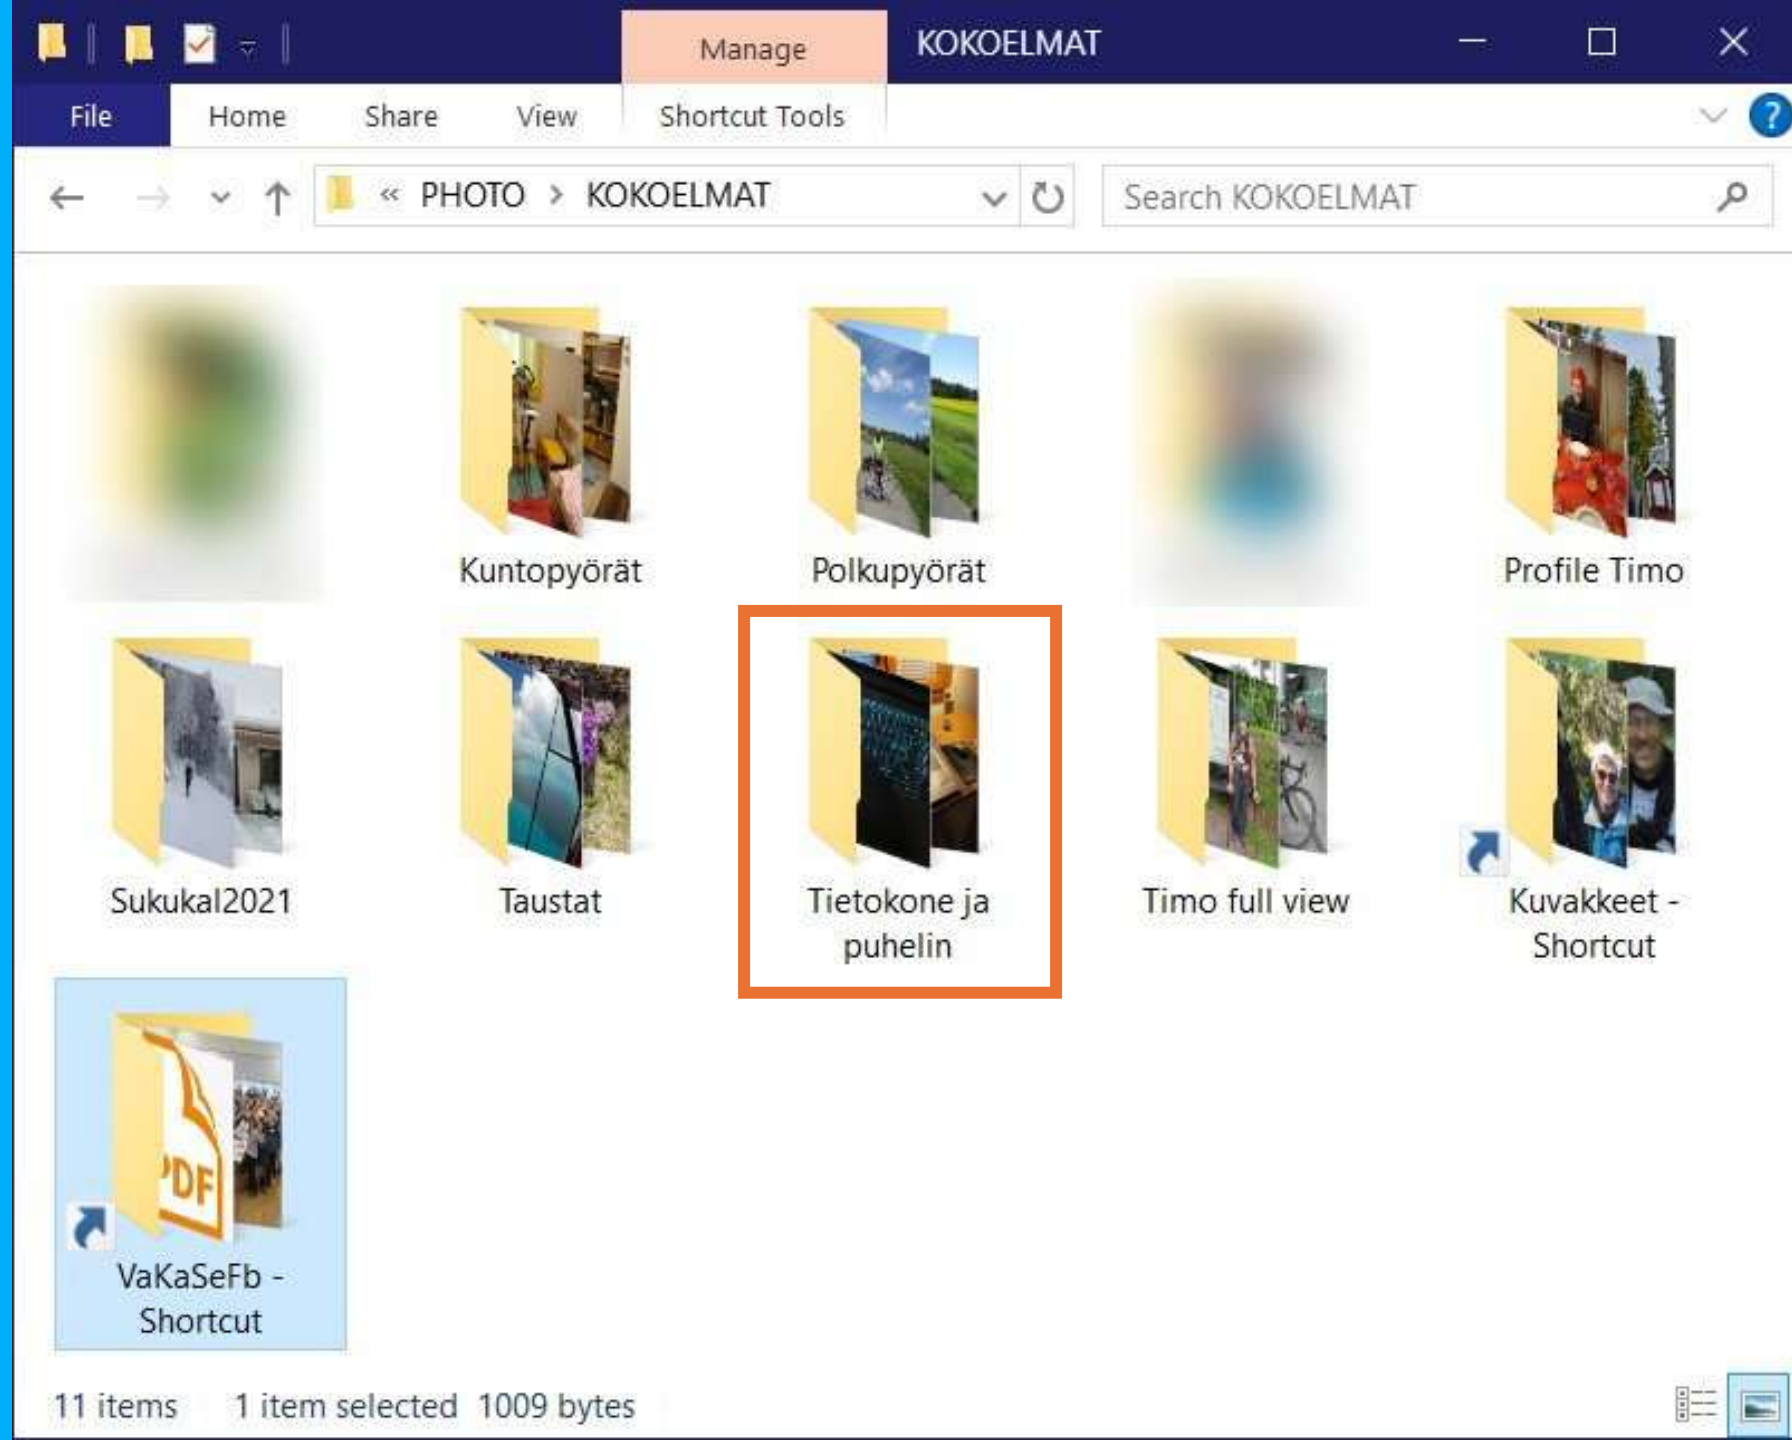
Manage KOKOELMAT

File Home Share View Shortcut Tools

« PHOTO › KOKOELMAT

Search KOKOELMAT

Kuntopyörät

Polkupyörät

Profile Timo

Sukukal2021

Taustat

Tietokone ja puhelin

Timo full view

Kuvakkeet - Shortcut

PDF

VaKaSeFb - Shortcut

11 items 1 item selected 1009 bytes